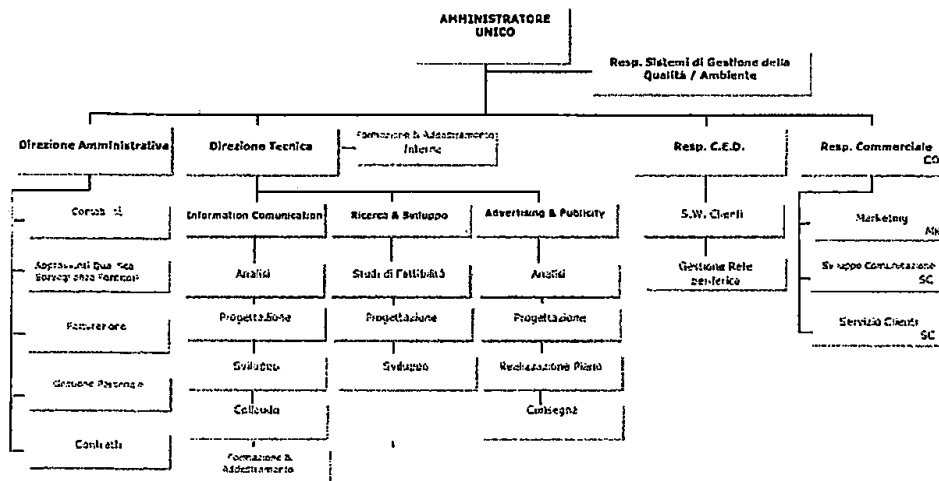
AMMINISTRATORE UNICO

Resp. Sistemi di Gestione della Qualità / Ambiente

Direzione Amministrativa

Direzione Tecnica

Formazione & Addestramento Interno

Resp. C.E.D.

Resp. Commerciale CO

Contabilità

Approvvigionamenti Qualifica Sorveglianza Fornitori

Fatturazione

Gestione Personale

Contratti

Information Comunication

Analisi

Progettazione

Sviluppo

Collaudo

Formazione & Addestramento

Ricerca & Sviluppo

Studi di Fattibilità

Progettazione

Sviluppo

Advertising & Publicity

Analisi

Progettazione

Realizzazione Piano

Consegna

S.W. Clienti

Gestione Rete periferica

Marketing MK

Sviluppo Comunicazione SC

Servizio Clienti SC